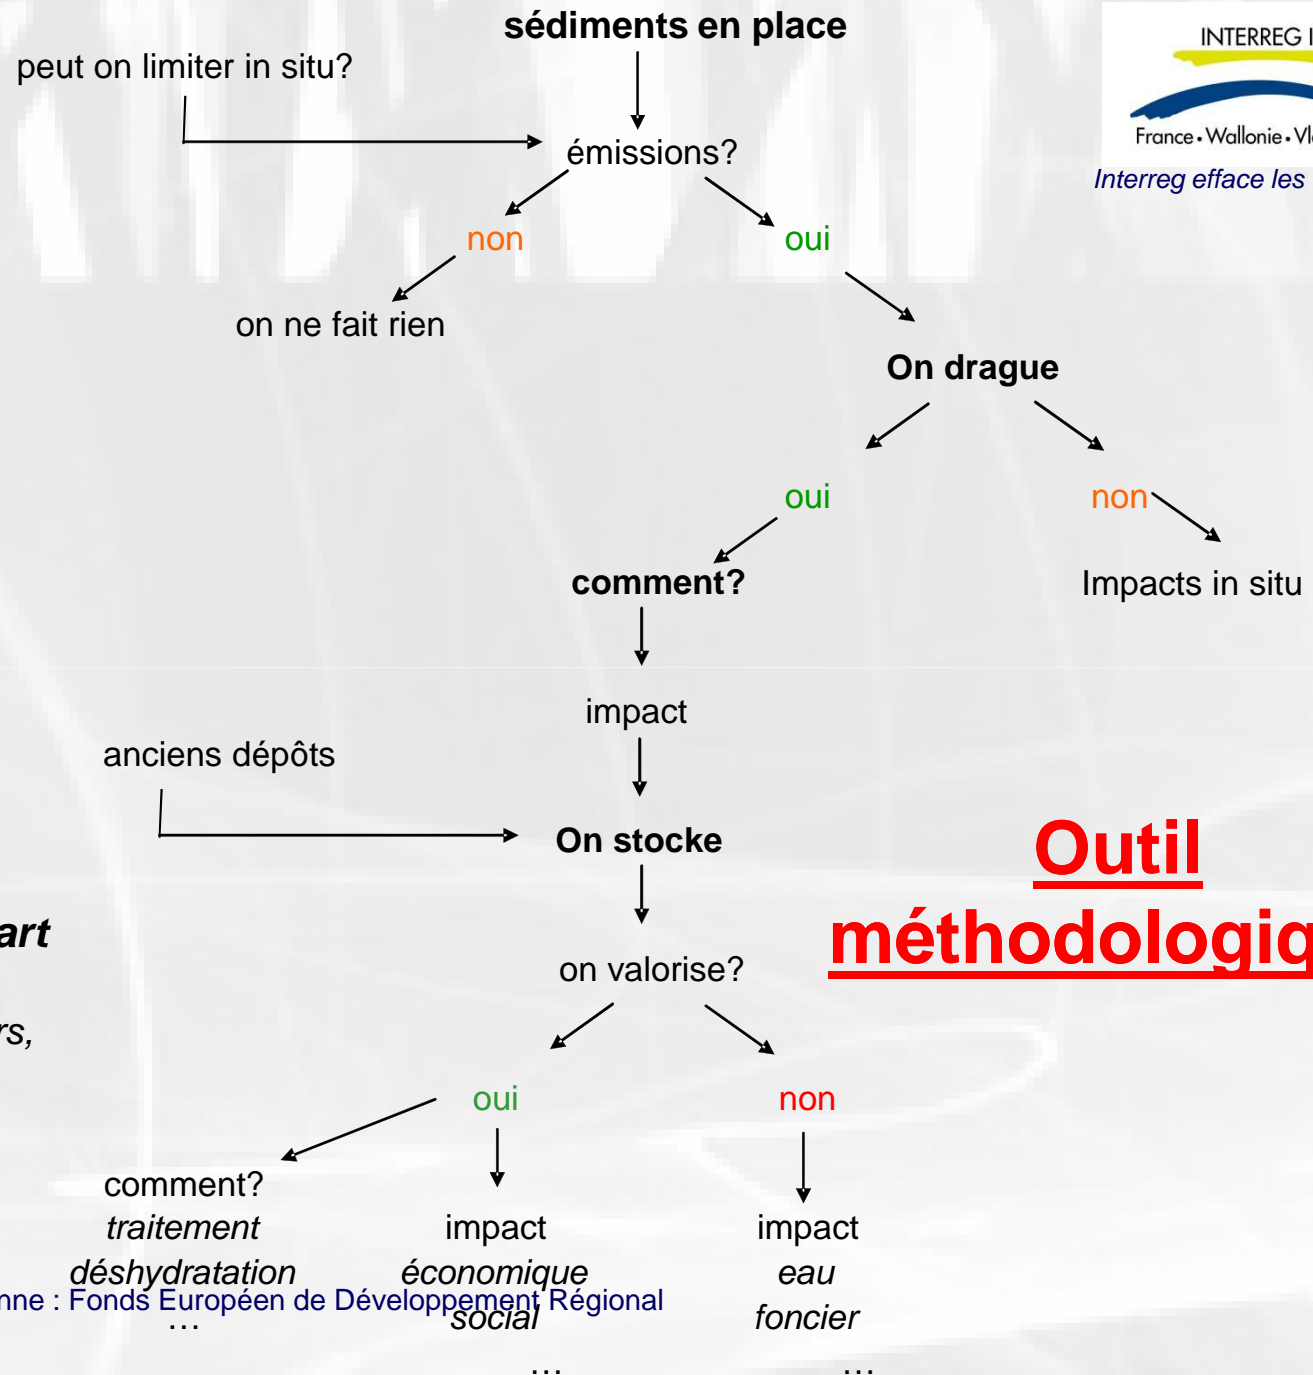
sédiments en place

peut on limiter in situ?

émissions?

non

oui

on ne fait rien

On drague

oui

non

comment?

Impacts in situ

impact

anciens dépôts

On stocke

Outil méthodologiq

art

rs,

on valorise?

oui

non

comment?
traitement
déshydratation
…

impact
économique
social
…

impact
eau
foncier
…

nne : Fonds Européen de Développement Régional

INTERREG I

France • Wallonie • Vl

Interreg efface les